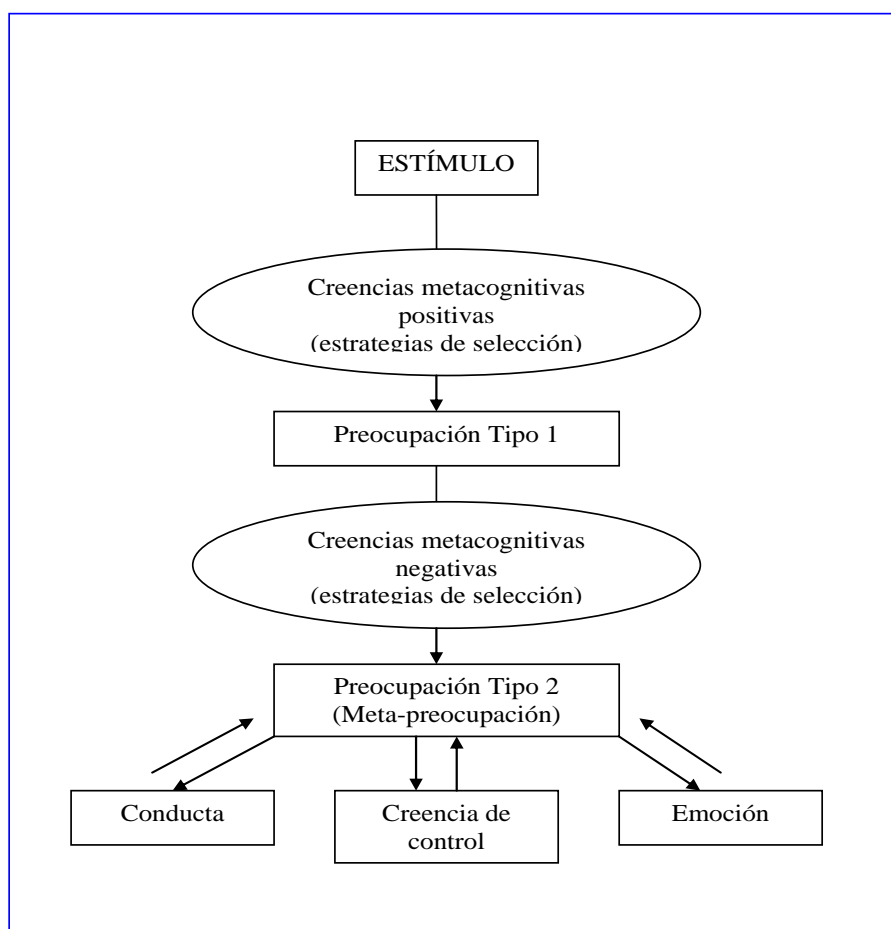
ESTÍMULO

Creencias metacognitivas positivas (estrategias de selección)

Preocupación Tipo 1

Creencias metacognitivas negativas (estrategias de selección)

Preocupación Tipo 2 (Meta-preocupación)

Conducta

Creencia de control

Emoción